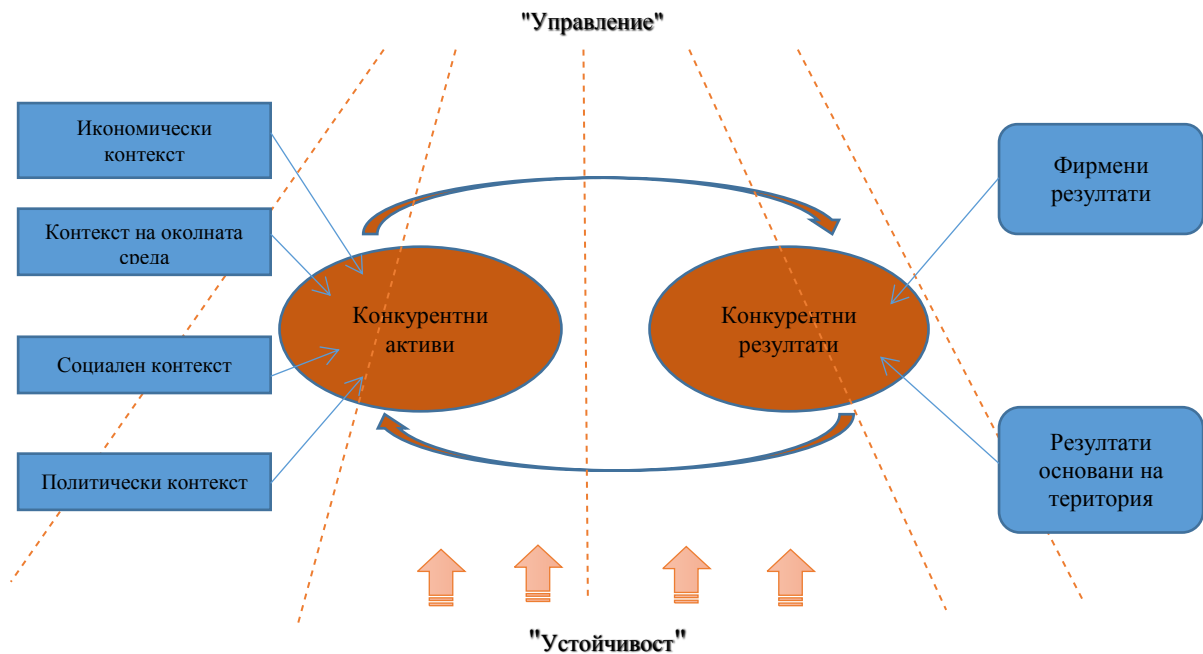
"Управление"

Икономически контекст

Контекст на околната среда

Социален контекст

Политически контекст

Конкурентни активи

Конкурентни резултати

Фирмени резултати

Резултати основани на територия

"Устойчивост"